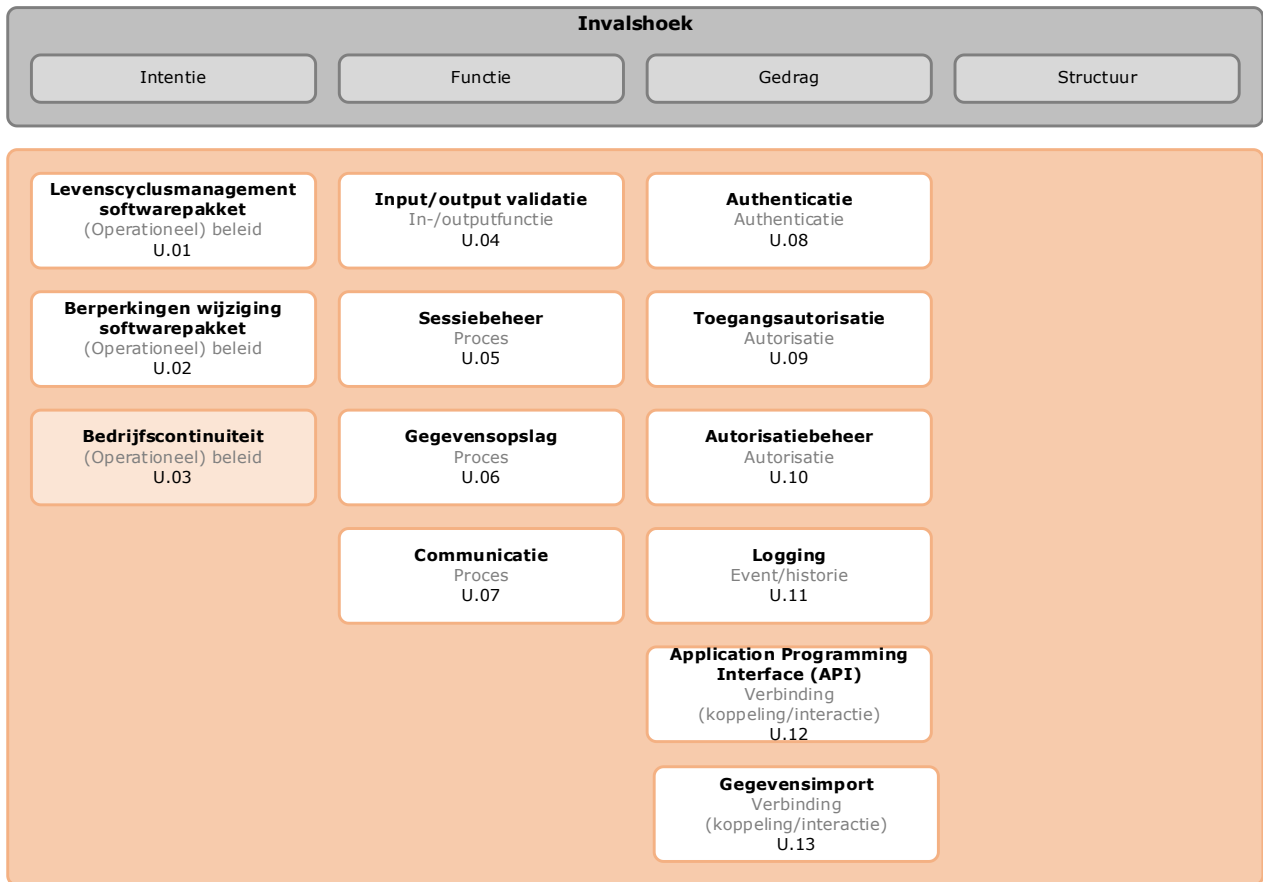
Invalshoek

Intentie

Functie

Gedrag

Structuur

Levenscyclusmanagement softwarepakket
(Operationeel) beleid
U.01

Berperkingen wijziging softwarepakket
(Operationeel) beleid
U.02

Bedrijfscontinuiteit
(Operationeel) beleid
U.03

Input/output validatie
In-/outputfunctie
U.04

Sessiebeheer
Proces
U.05

Gegevensopslag
Proces
U.06

Communicatie
Proces
U.07

Authenticatie
Authenticatie
U.08

Toegangsautorisatie
Autorisatie
U.09

Autorisatiebeheer
Autorisatie
U.10

Logging
Event/historie
U.11

Application Programming Interface (API)
Verbinding
(koppeling/interactie)
U.12

Gegevensimport
Verbinding
(koppeling/interactie)
U.13